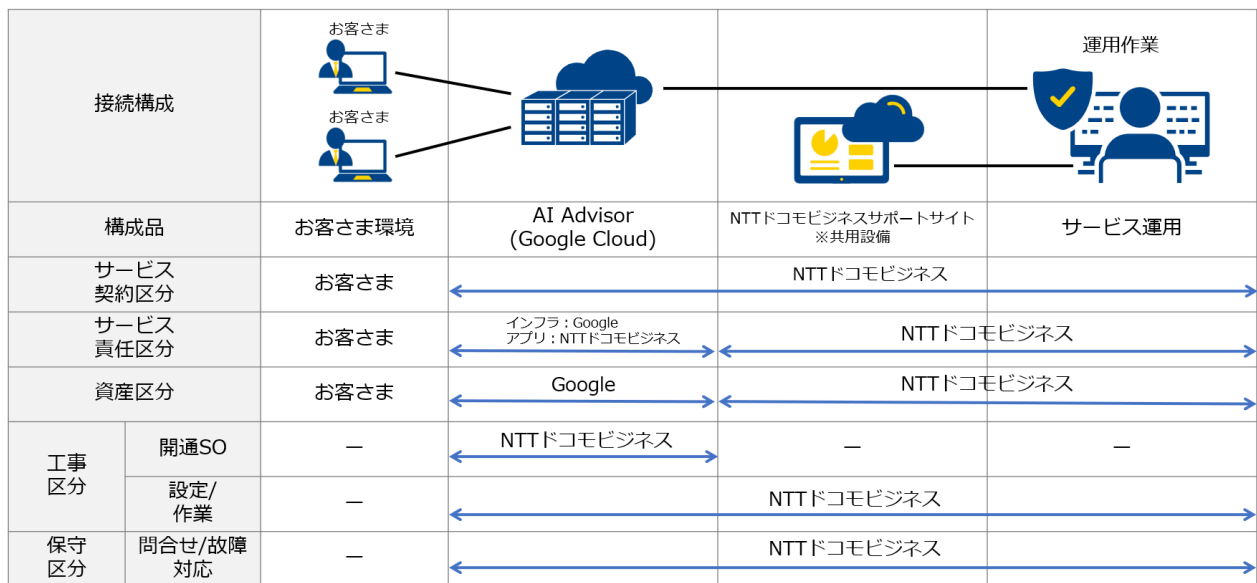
| 接続構成 | | お客さま<br>お客さま | | | 運用作業 |
|---|---|---|---|---|---|
| 構成品 | | お客さま環境 | AI Advisor (Google Cloud) | NTTドコモビジネスサポートサイト ※共用設備 | サービス運用 |
| サービス契約区分 | | お客さま | NTTドコモビジネス | | |
| サービス責任区分 | | お客さま | インフラ：Google アプリ：NTTドコモビジネス | NTTドコモビジネス | |
| 資産区分 | | お客さま | Google | NTTドコモビジネス | |
| 工事区分 | 開通SO | — | NTTドコモビジネス | — | — |
| | 設定/作業 | — | NTTドコモビジネス | | |
| 保守区分 | 問合せ/故障対応 | — | NTTドコモビジネス | | |